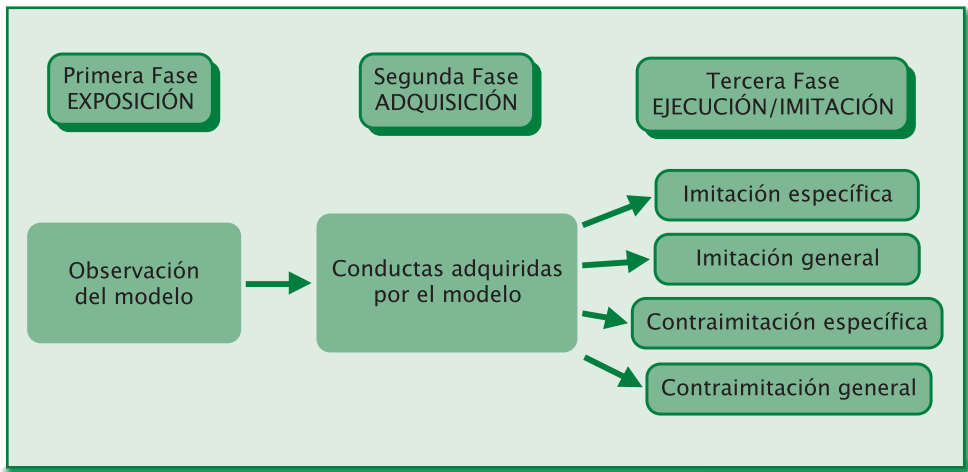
Primera Fase
EXPOSICIÓN

Segunda Fase
ADQUISICIÓN

Tercera Fase
EJECUCIÓN/IMITACIÓN

Observación del modelo

Conductas adquiridas por el modelo

Imitación específica

Imitación general

Contraimitación específica

Contraimitación general